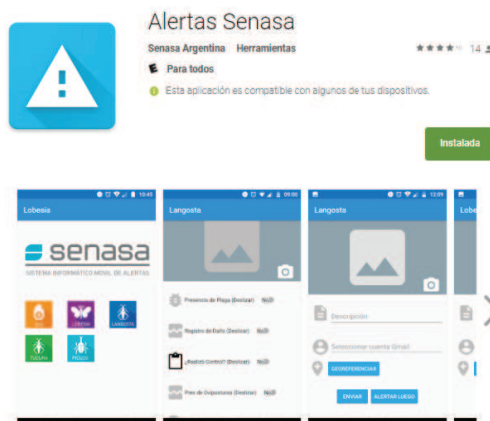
Alertas Senasa

Senasa Argentina Herramientas

14

Para todos

Esta aplicación es compatible con algunos de tus dispositivos.

Instalada

10:45

Lobesia

senasa

SISTEMA INFORMÁTICO MÓVIL DE ALERTAS

LOBESIA

LANGOSTA

PICUDO

09:00

Langosta

Presencia de Plaga (Declarar) NoD

Registro de Daño (Declarar) NoD

¿Realizó Control? (Declarar) NoD

Foco de Oviposturas (Declarar) NoD

12:09

Langosta

Descripción

Seleccionar cuenta Gmail

GEOREFERENCIAR

ENVIAR

ALERTAR LUEGO

Lobe